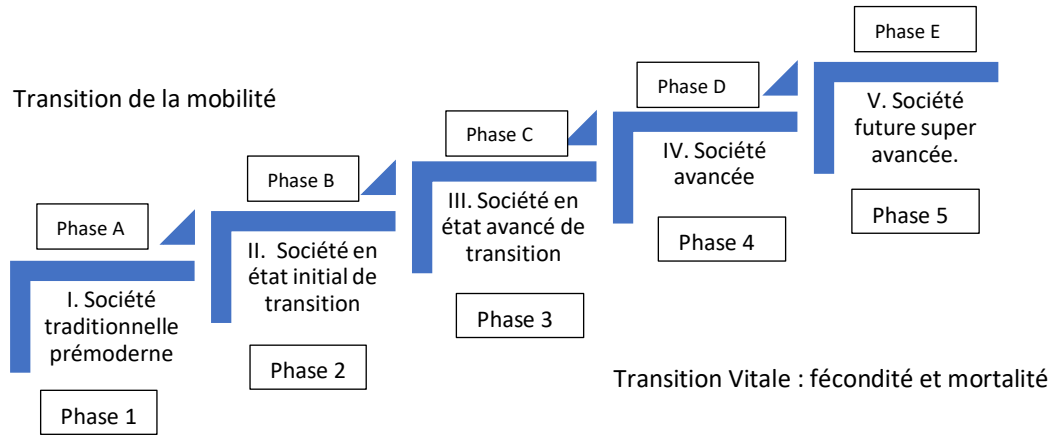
Phase E

Transition de la mobilité

Phase D

V. Société future super avancée.

Phase C

IV. Société avancée

Phase 5

Phase B

III. Société en état avancé de transition

Phase 4

Phase A

II. Société en état initial de transition

Phase 3

I. Société traditionnelle prémoderne

Phase 2

Transition Vitale : fécondité et mortalité

Phase 1